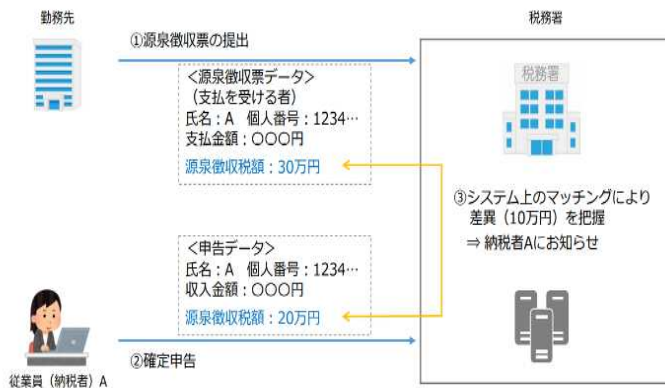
勤務先

①源泉徴収票の提出

税務署

<源泉徴収票データ>
(支払を受ける者)
氏名：A　個人番号：1234…
支払金額：○○○円
源泉徴収税額：30万円

税務署

③システム上のマッチングにより差異（10万円）を把握
⇒ 納税者Aにお知らせ

<申告データ>
氏名：A　個人番号：1234…
収入金額：○○○円
源泉徴収税額：20万円

②確定申告

従業員（納税者）A